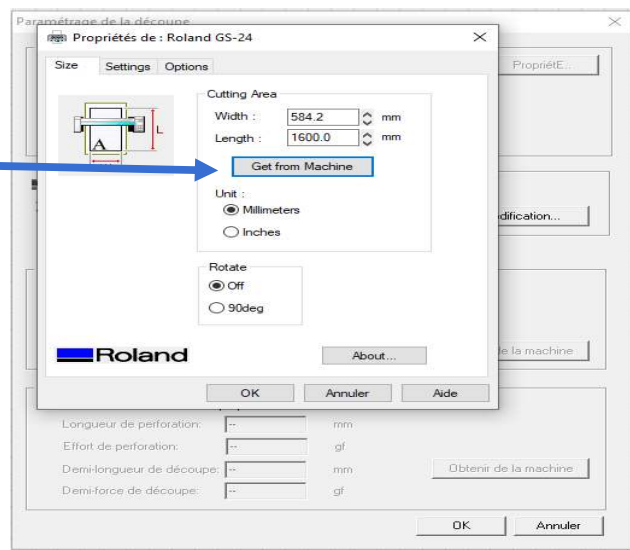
Paramétrage de la découpe

Propriétés de : Roland GS-24

Size | Settings | Options

L

A

Cutting Area

Width : 584.2 mm

Length : 1600.0 mm

Get from Machine

Unit :

Millimeters

Inches

Rotate

Off

90deg

Roland

About...

OK | Annuler | Aide

PropriétE...

dification...

de la machine

Longueur de perforation: -- mm

Effort de perforation: -- gf

Demi-longueur de découpe: -- mm

Obtenir de la machine

Demi-force de découpe: -- gf

OK | Annuler